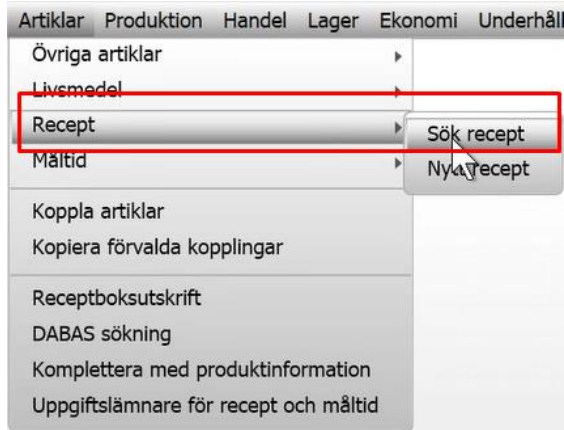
Artiklar Produktion Handel Lager Ekonomi Underhåll

Övriga artiklar
Livsmedel
Recept
Måltid

Sök recept
Nytt recept

Koppla artiklar
Kopiera förvalda kopplingar

Receptboksutskrift
DABAS sökning
Komplettera med produktinformation
Uppgiftslämnare för recept och måltid